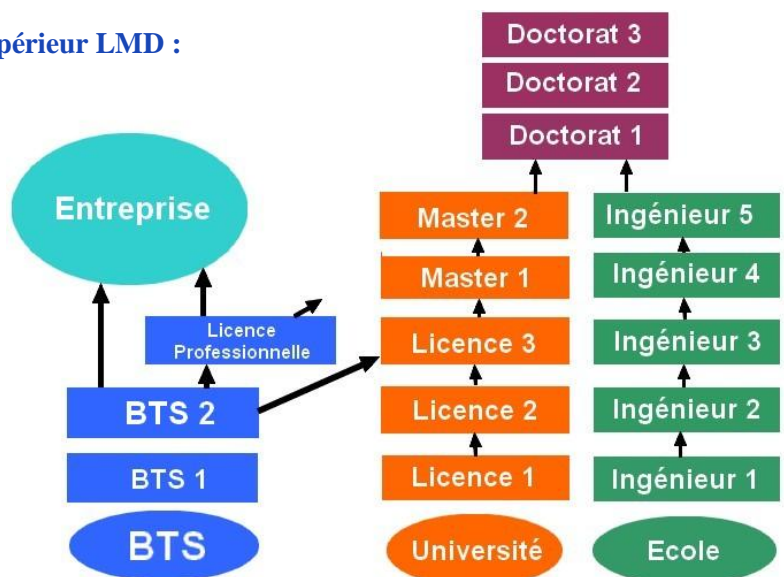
périeur LMD :

Doctorat 3
Doctorat 2
Doctorat 1

Entreprise

Licence Professionnelle

BTS 2
BTS 1
BTS

Master 2
Master 1
Licence 3
Licence 2
Licence 1
Université

Ingénieur 5
Ingénieur 4
Ingénieur 3
Ingénieur 2
Ingénieur 1
Ecole